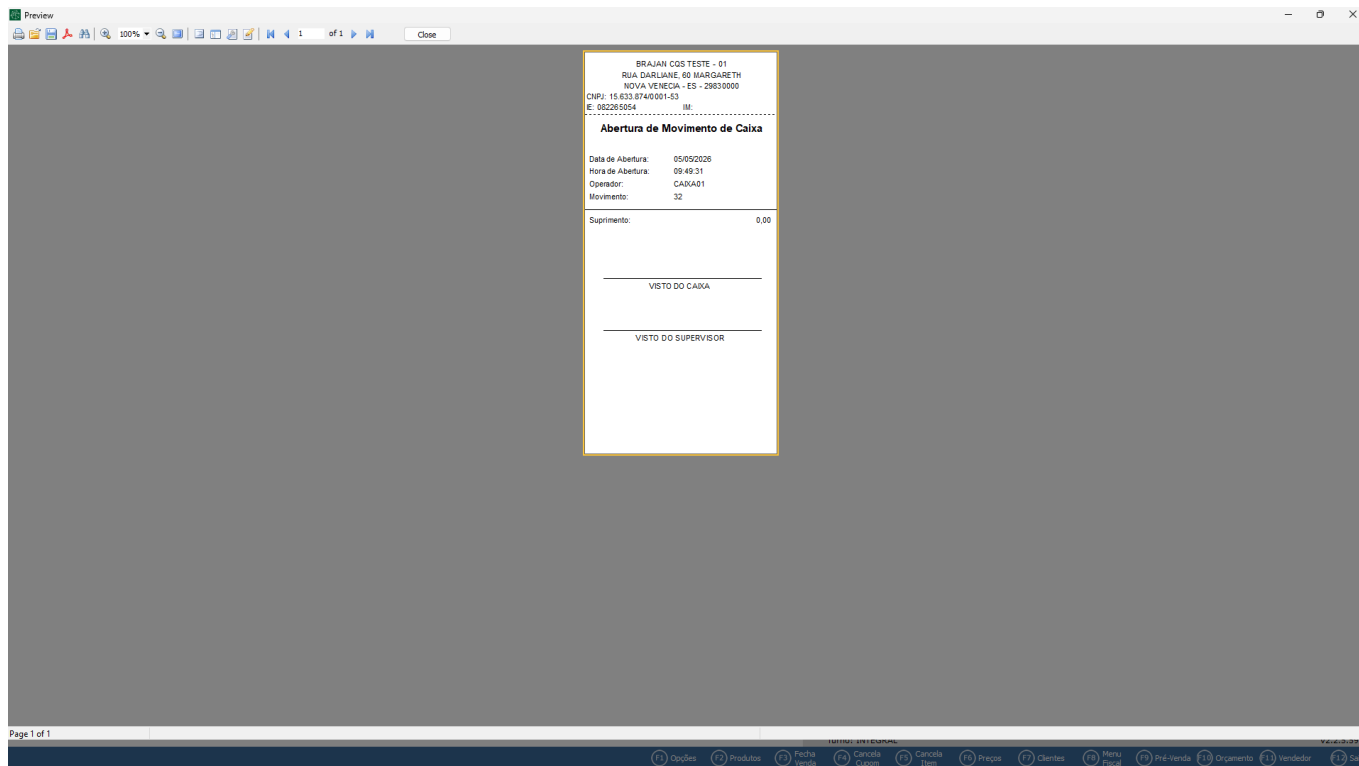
Preview

100%

1 of 1

Close

BRAJAN CQS TESTE - 01
RUA DARLIANE, 60 MARGARETH
NOVA VENECIA - ES - 29830000
CNPJ: 15.633.874/0001-53
IE: 082265054 IM:

Abertura de Movimento de Caixa

Data de Abertura: 05/05/2026
Hora de Abertura: 09:49:31
Operador: CAIXA01
Movimento: 32

Suprimento: 0,00

VISTO DO CAIXA

VISTO DO SUPERVISOR

Page 1 of 1

Turno: INTEGRAL

v2.2.5.35

F1 Opções F2 Produtos F3 Fecha Venda F4 Cancela Cupom F5 Cancela Item F6 Preços F7 Clientes F8 Menu Fiscal F9 Pré-Venda F10 Orçamento F11 Vendedor F12 Sa